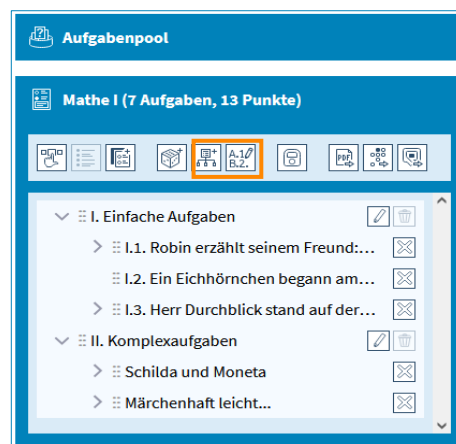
Aufgabenpool

Mathe I (7 Aufgaben, 13 Punkte)

A.1
B.2.

I. Einfache Aufgaben

I.1. Robin erzählt seinem Freund:...

I.2. Ein Eichhörnchen begann am...

I.3. Herr Durchblick stand auf der...

II. Komplexaufgaben

Schilda und Moneta

Märchenhaft leicht...